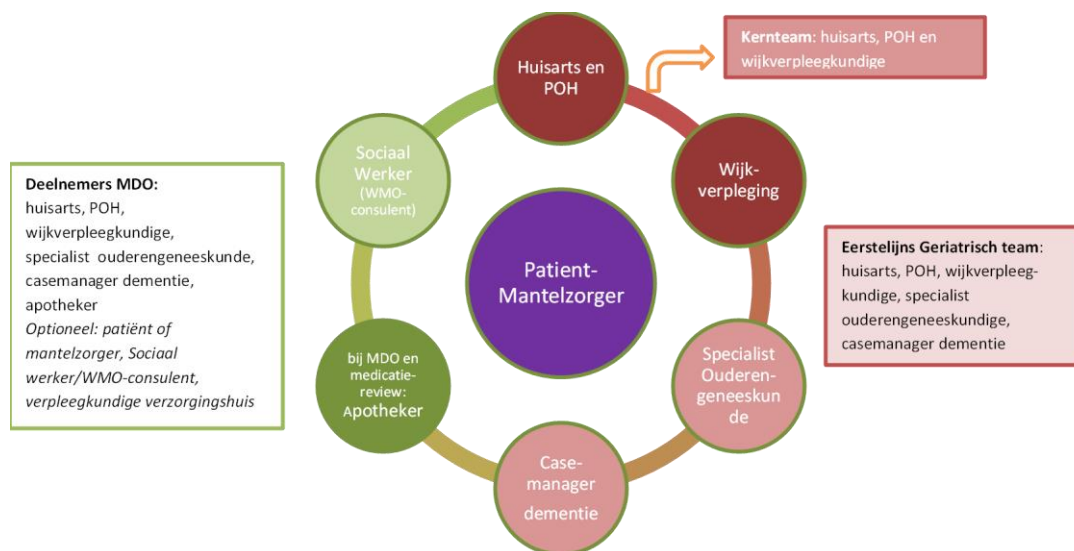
Kernteam: huisarts, POH en wijkverpleegkundige

Huisarts en POH

Wijk-verpleging

Sociaal Werker (WMO-consulent)

Deelnemers MDO:
huisarts, POH, wijkverpleegkundige, specialist ouderengeneeskunde, casemanager dementie, apotheker
Optioneel: patiënt of mantelzorger, Sociaal werker/WMO-consulent, verpleegkundige verzorgingshuis

Patient-Mantelzorger

Eerstelijns Geriatrisch team: huisarts, POH, wijkverpleegkundige, specialist ouderengeneeskundige, casemanager dementie

bij MDO en medicatie-review: Apotheker

Specialist Ouderen-geneeskunde

Case-manager dementie